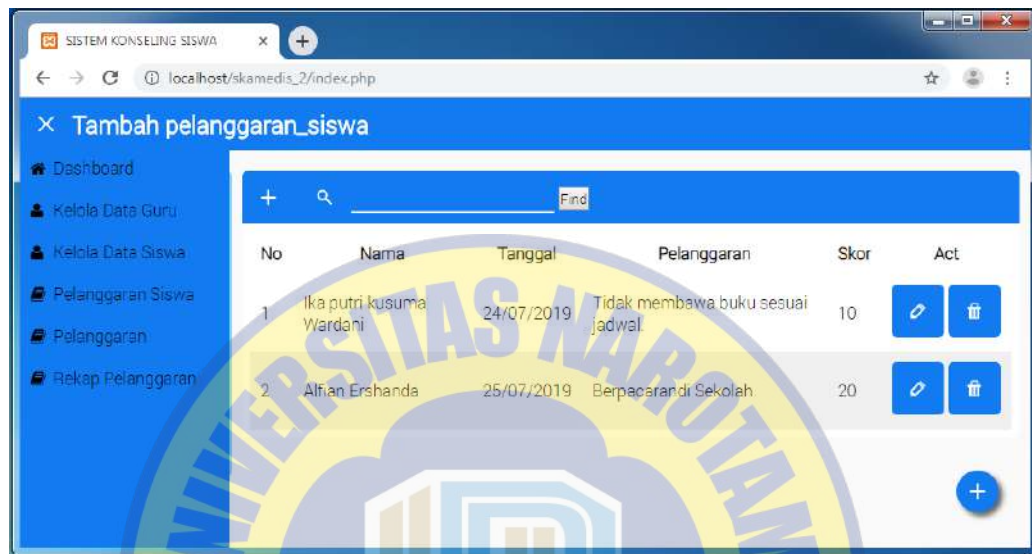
SISTEM KONSELING SISWA ×

localhost/skamedis_2/index.php

× Tambah pelanggaran_siswa

Dashboard
Kelola Data Guru
Kelola Data Siswa
Pelanggaran Siswa
Pelanggaran
Rekap Pelanggaran

Find

| No | Nama | Tanggal | Pelanggaran | Skor | Act |
|---|---|---|---|---|---|
| 1 | Ika putri kusuma Wardani | 24/07/2019 | Tidak membawa buku sesuai jadwal | 10 | |
| 2 | Alfian Ershanda | 25/07/2019 | Berpacarandi Sekolah | 20 | |

UNIVERSITAS NAROTAMA